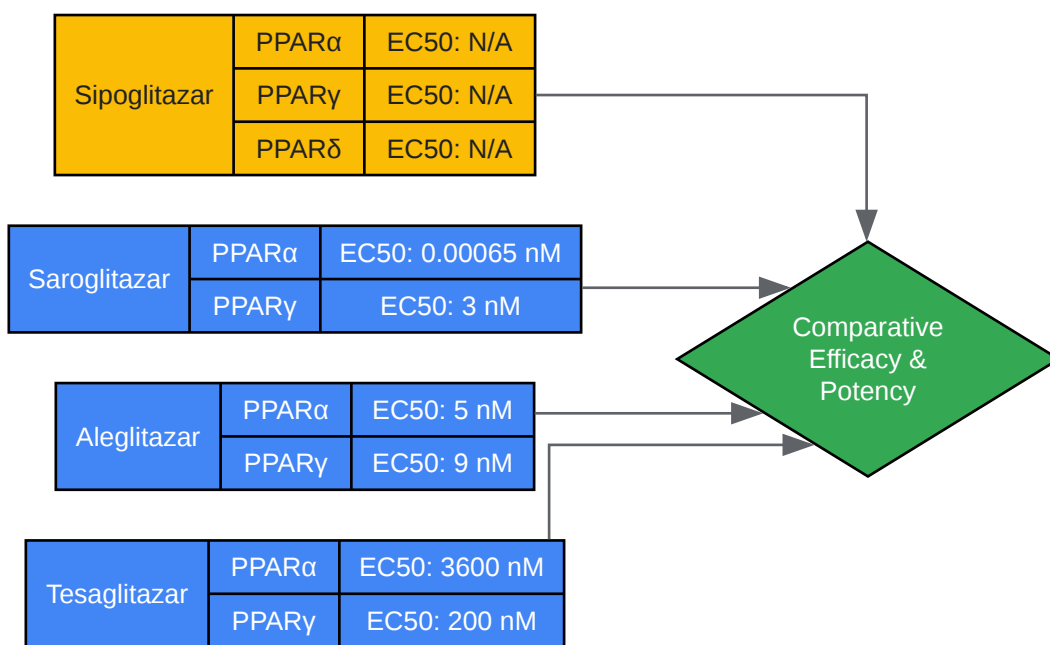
| Sipoglitazar | PPARα | EC50: N/A |
|---|---|---|
| | PPARγ | EC50: N/A |
| | PPARδ | EC50: N/A |

| Saroglitazar | PPARα | EC50: 0.00065 nM |
|---|---|---|
| | PPARγ | EC50: 3 nM |

| Aleglitazar | PPARα | EC50: 5 nM |
|---|---|---|
| | PPARγ | EC50: 9 nM |

| Tesaglitazar | PPARα | EC50: 3600 nM |
|---|---|---|
| | PPARγ | EC50: 200 nM |

Comparative Efficacy & Potency